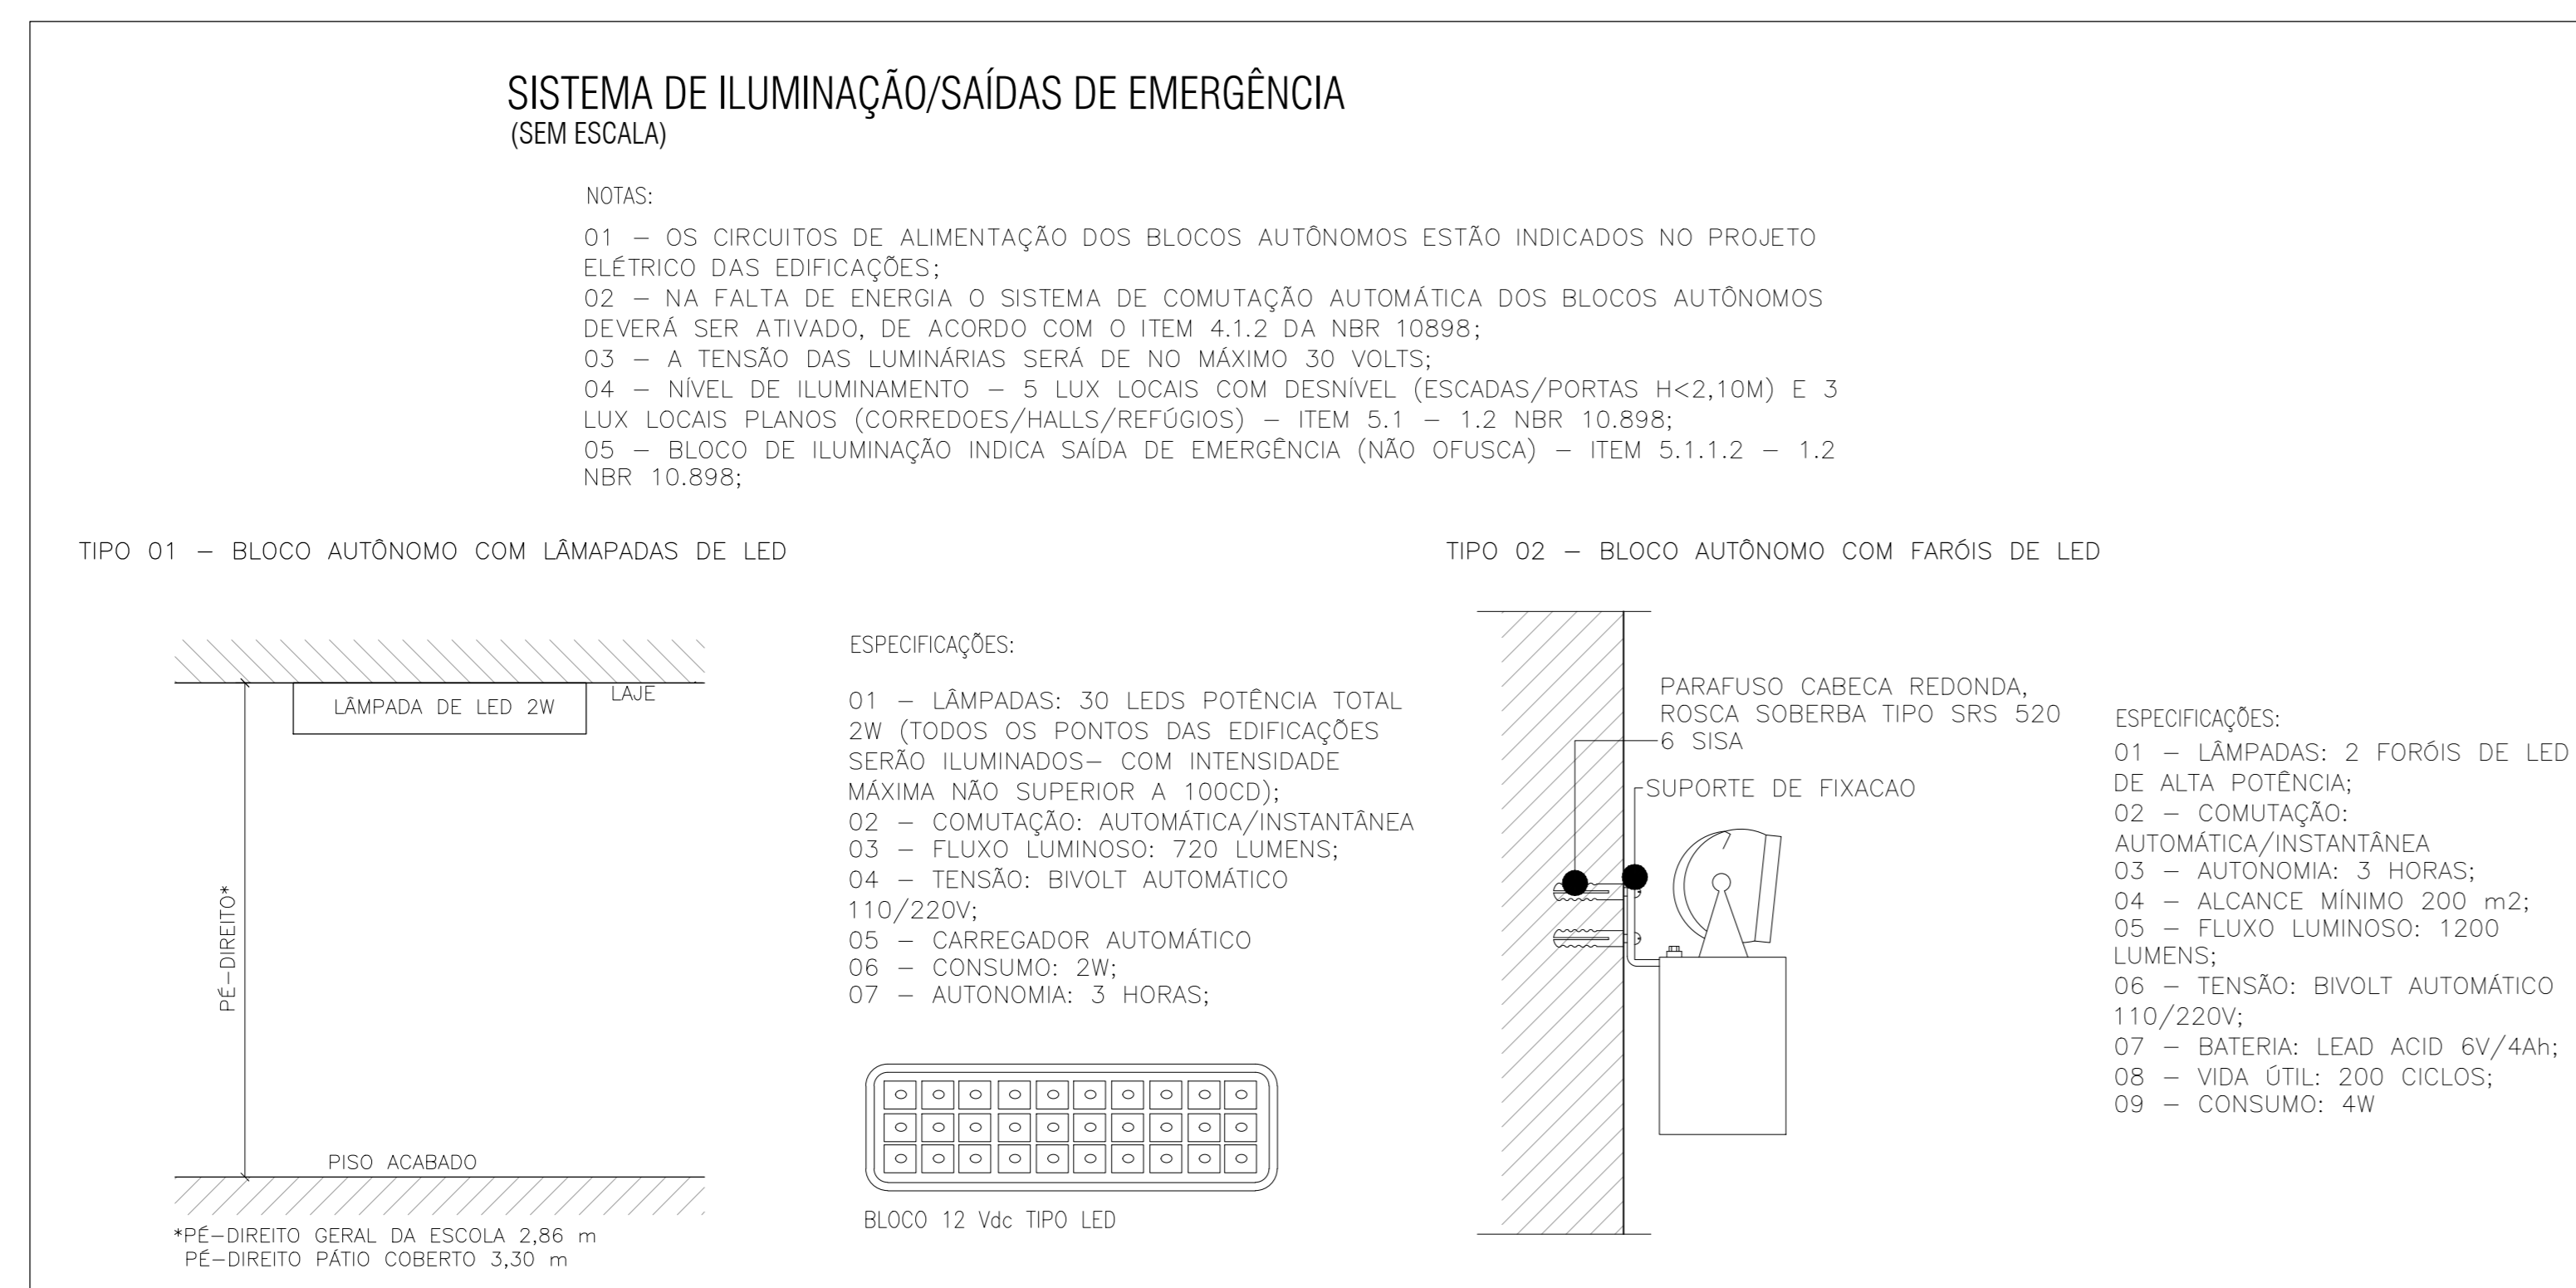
SISTEMA DE ILUMINAÇÃO/SAÍDAS DE EMERGÊNCIA
(SEM ESCALA)

NOTAS:

01 – OS CIRCUITOS DE ALIMENTAÇÃO DOS BLOCOS AUTÔNOMOS ESTÃO INDICADOS NO PROJETO ELÉTRICO DAS EDIFICAÇÕES;
02 – NA FALTA DE ENERGIA O SISTEMA DE COMUTAÇÃO AUTOMÁTICA DOS BLOCOS AUTÔNOMOS DEVERÁ SER ATIVADO, DE ACORDO COM O ITEM 4.1.2 DA NBR 10898;
03 – A TENSÃO DAS LUMINÁRIAS SERÁ DE NO MÁXIMO 30 VOLTS;
04 – NÍVEL DE ILUMINAMENTO – 5 LUX LOCAIS COM DESNÍVEL (ESCADAS/PORTAS H<2,10M) E 3 LUX LOCAIS PLANOS (CORREDOES/HALLS/REFÚGIOS) – ITEM 5.1 – 1.2 NBR 10.898;
05 – BLOCO DE ILUMINAÇÃO INDICA SAÍDA DE EMERGÊNCIA (NÃO OFUSCA) – ITEM 5.1.1.2 – 1.2 NBR 10.898;

TIPO 01 – BLOCO AUTÔNOMO COM LÂMAPADAS DE LED

LÂMPADA DE LED 2W
LAJE
PÉ–DIREITO*
PISO ACABADO

*PÉ–DIREITO GERAL DA ESCOLA 2,86 m
PÉ–DIREITO PÁTIO COBERTO 3,30 m

ESPECIFICAÇÕES:

01 – LÂMPADAS: 30 LEDS POTÊNCIA TOTAL 2W (TODOS OS PONTOS DAS EDIFICAÇÕES SERÃO ILUMINADOS– COM INTENSIDADE MÁXIMA NÃO SUPERIOR A 100CD);
02 – COMUTAÇÃO: AUTOMÁTICA/INSTANTÂNEA
03 – FLUXO LUMINOSO: 720 LUMENS;
04 – TENSÃO: BIVOLT AUTOMÁTICO 110/220V;
05 – CARREGADOR AUTOMÁTICO
06 – CONSUMO: 2W;
07 – AUTONOMIA: 3 HORAS;

BLOCO 12 Vdc TIPO LED

TIPO 02 – BLOCO AUTÔNOMO COM FARÓIS DE LED

PARAFUSO CABECA REDONDA, ROSCA SOBERBA TIPO SRS 520 6 SISA
SUPORTE DE FIXACAO

ESPECIFICAÇÕES:
01 – LÂMPADAS: 2 FORÓIS DE LED DE ALTA POTÊNCIA;
02 – COMUTAÇÃO: AUTOMÁTICA/INSTANTÂNEA
03 – AUTONOMIA: 3 HORAS;
04 – ALCANCE MÍNIMO 200 m2;
05 – FLUXO LUMINOSO: 1200 LUMENS;
06 – TENSÃO: BIVOLT AUTOMÁTICO 110/220V;
07 – BATERIA: LEAD ACID 6V/4Ah;
08 – VIDA ÚTIL: 200 CICLOS;
09 – CONSUMO: 4W